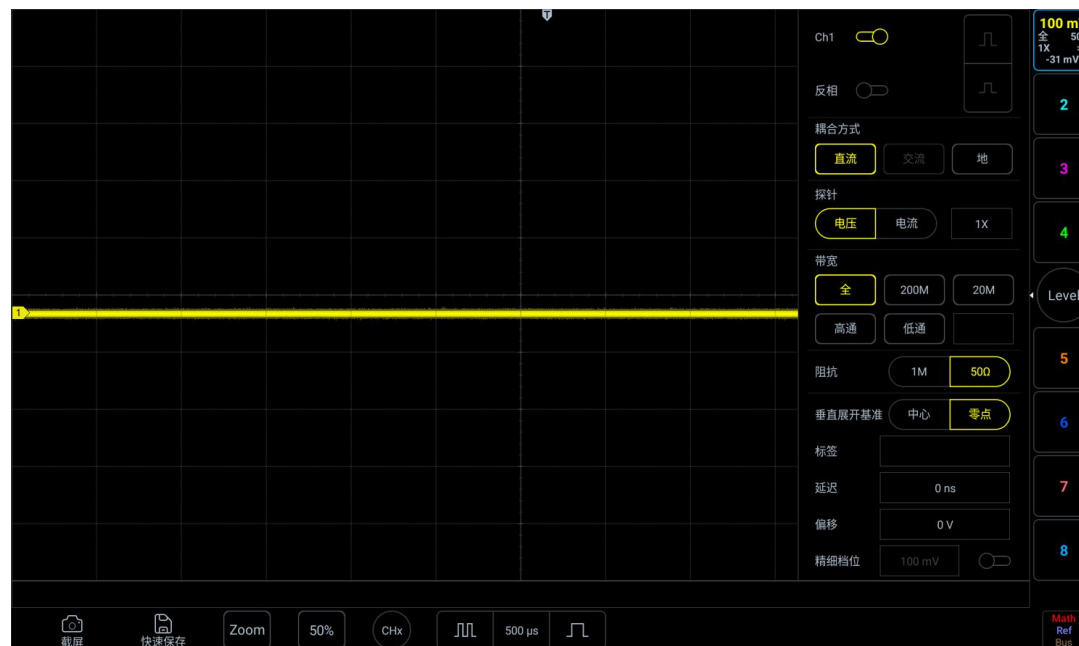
Ch1

反相

耦合方式

直流 交流 地

探针

电压 电流 1X

带宽

全 200M 20M

高通 低通

阻抗 1M 50Ω

垂直展开基准 中心 零点

标签

延迟 0 ns

偏移 0 V

精细档位 100 mV

100 m
全 50
1X
-31 mV

2

3

4

Level

5

6

7

8

1

截屏 快速保存 Zoom 50% CHx 500 μs

Math
Ref
Bus